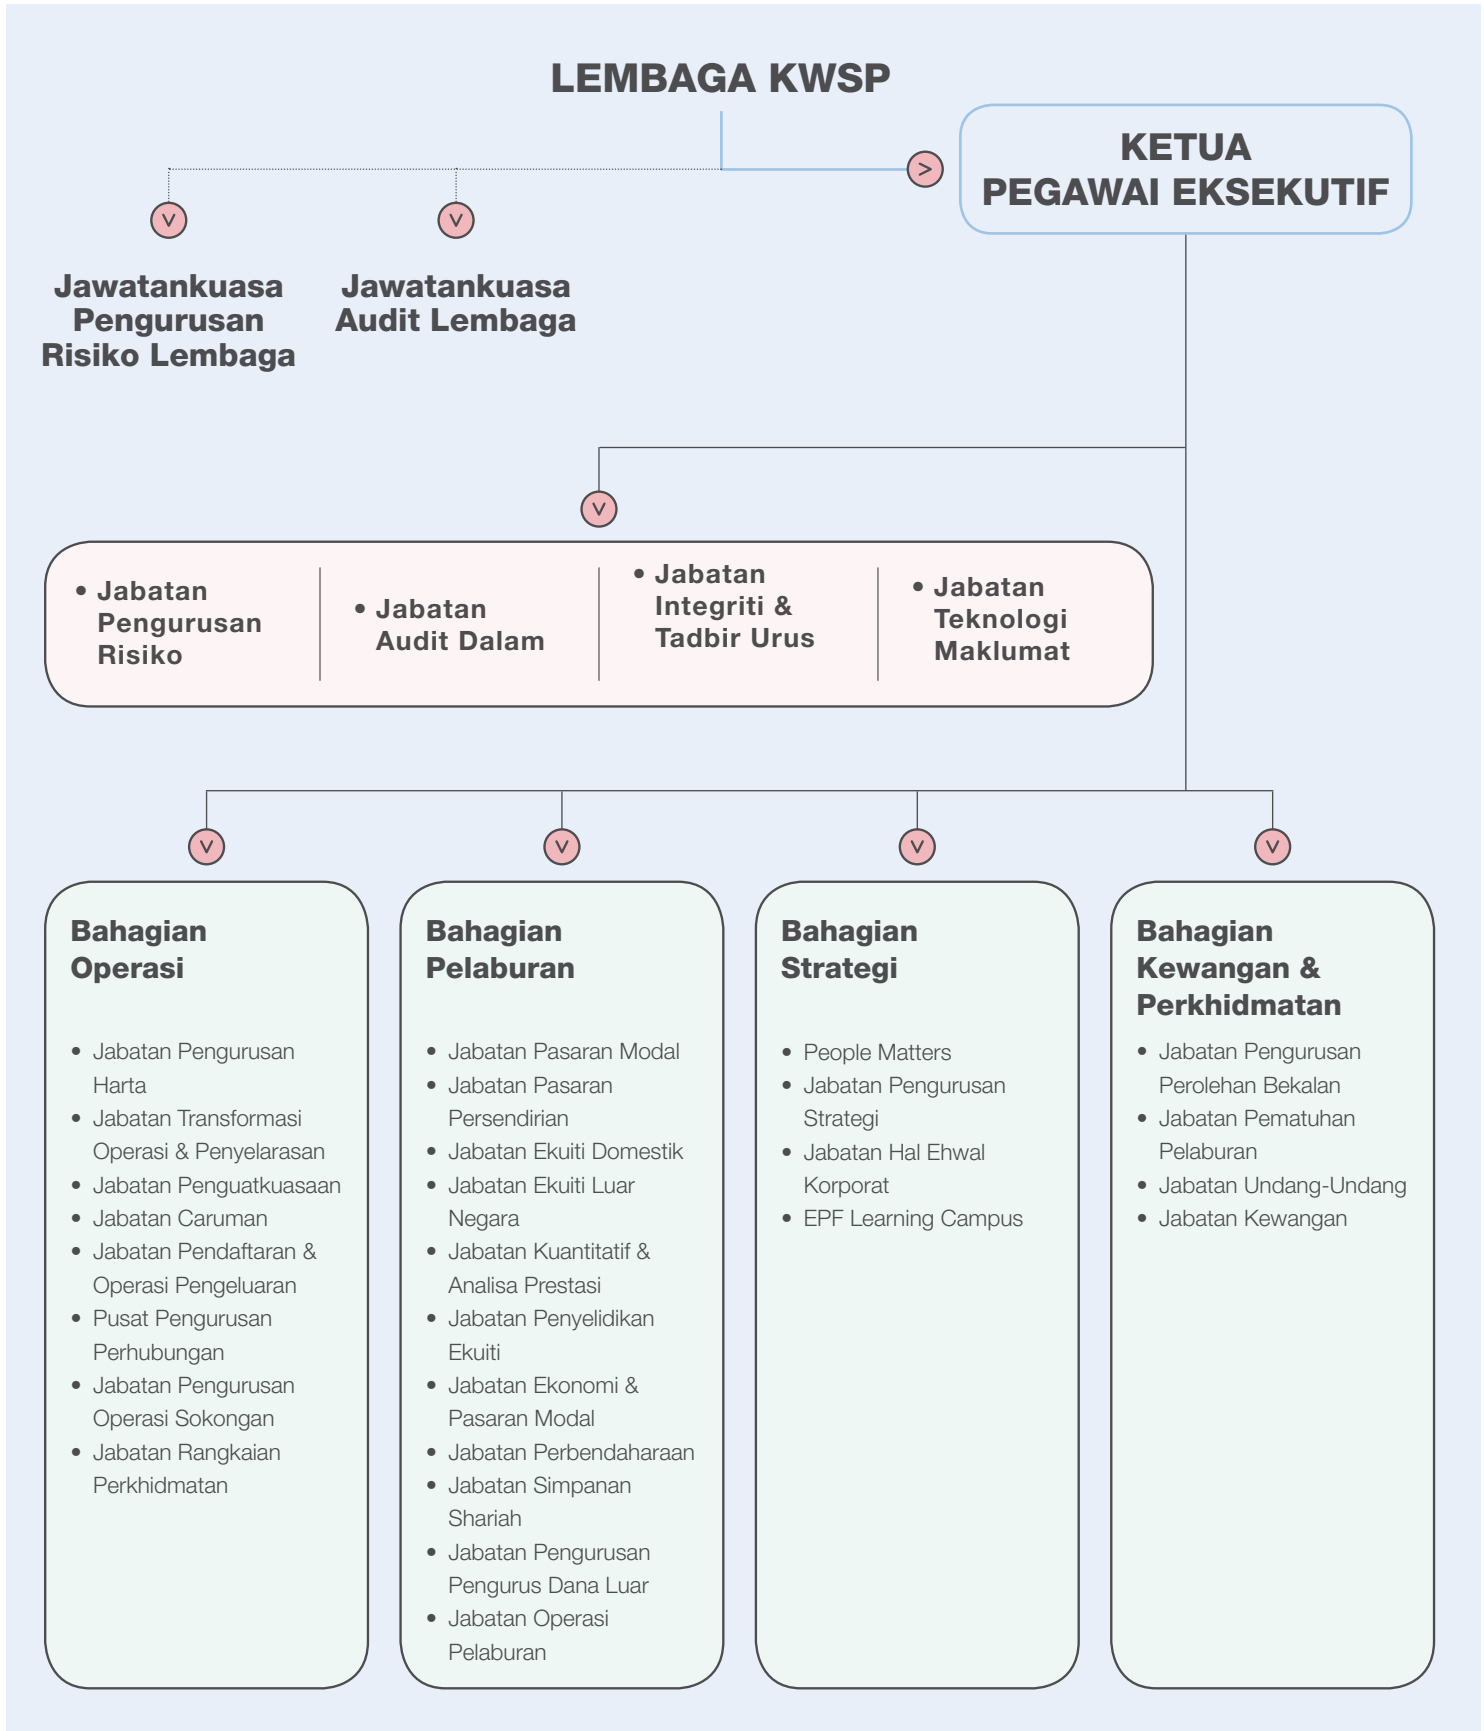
LEMBAGA KWSP

KETUA PEGAWAI EKSEKUTIF

Jawatankuasa Pengurusan Risiko Lembaga

Jawatankuasa Audit Lembaga

- Jabatan Pengurusan Risiko

- Jabatan Audit Dalam

- Jabatan Integriti & Tadbir Urus

- Jabatan Teknologi Maklumat

Bahagian Operasi

- Jabatan Pengurusan Harta
- Jabatan Transformasi Operasi & Penyelarasan
- Jabatan Penguatkuasaan
- Jabatan Caruman
- Jabatan Pendaftaran & Operasi Pengeluaran
- Pusat Pengurusan Perhubungan
- Jabatan Pengurusan Operasi Sokongan
- Jabatan Rangkaian Perkhidmatan

Bahagian Pelaburan

- Jabatan Pasaran Modal
- Jabatan Pasaran Persendirian
- Jabatan Ekuiti Domestik
- Jabatan Ekuiti Luar Negara
- Jabatan Kuantitatif & Analisa Prestasi
- Jabatan Penyelidikan Ekuiti
- Jabatan Ekonomi & Pasaran Modal
- Jabatan Perbendaharaan
- Jabatan Simpanan Shariah
- Jabatan Pengurusan Pengurus Dana Luar
- Jabatan Operasi Pelaburan

Bahagian Strategi

- People Matters
- Jabatan Pengurusan Strategi
- Jabatan Hal Ehwal Korporat
- EPF Learning Campus

Bahagian Kewangan & Perkhidmatan

- Jabatan Pengurusan Perolehan Bekalan
- Jabatan Pematuhan Pelaburan
- Jabatan Undang-Undang
- Jabatan Kewangan